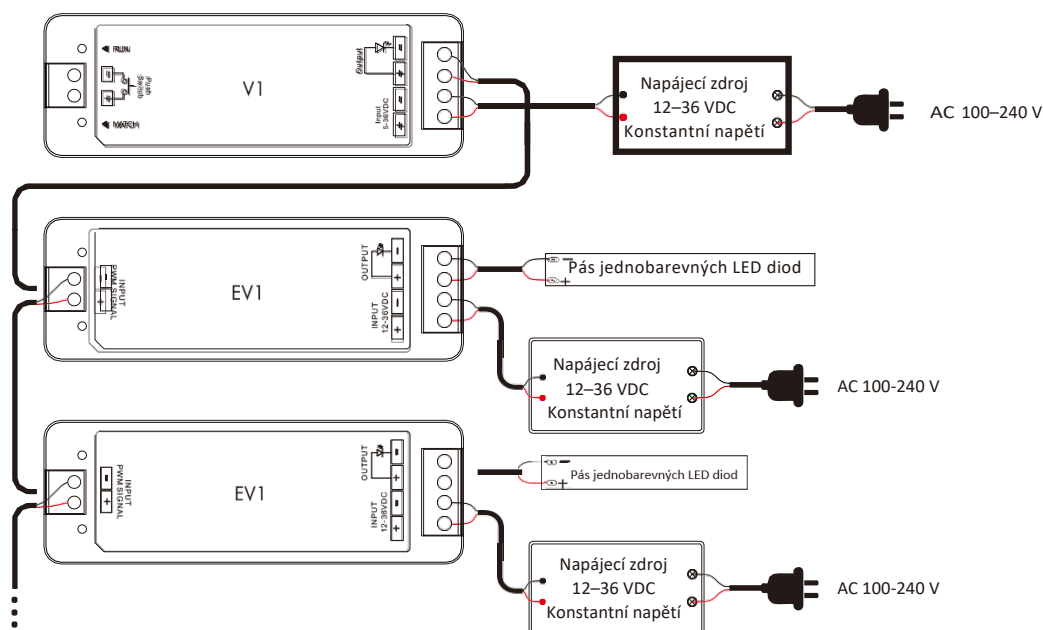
RUN
Push Switch
MATCH
V1
Output
Input 5-36VDC
Napájecí zdroj
12–36 VDC
Konstantní napětí
AC 100–240 V

INPUT PWM SIGNAL
EV1
OUTPUT
INPUT 12-36VDC
Pás jednobarevných LED diod
Napájecí zdroj
12–36 VDC
Konstantní napětí
AC 100-240 V

INPUT PWM SIGNAL
EV1
OUTPUT
INPUT 12-36VDC
Pás jednobarevných LED diod
Napájecí zdroj
12–36 VDC
Konstantní napětí
AC 100-240 V